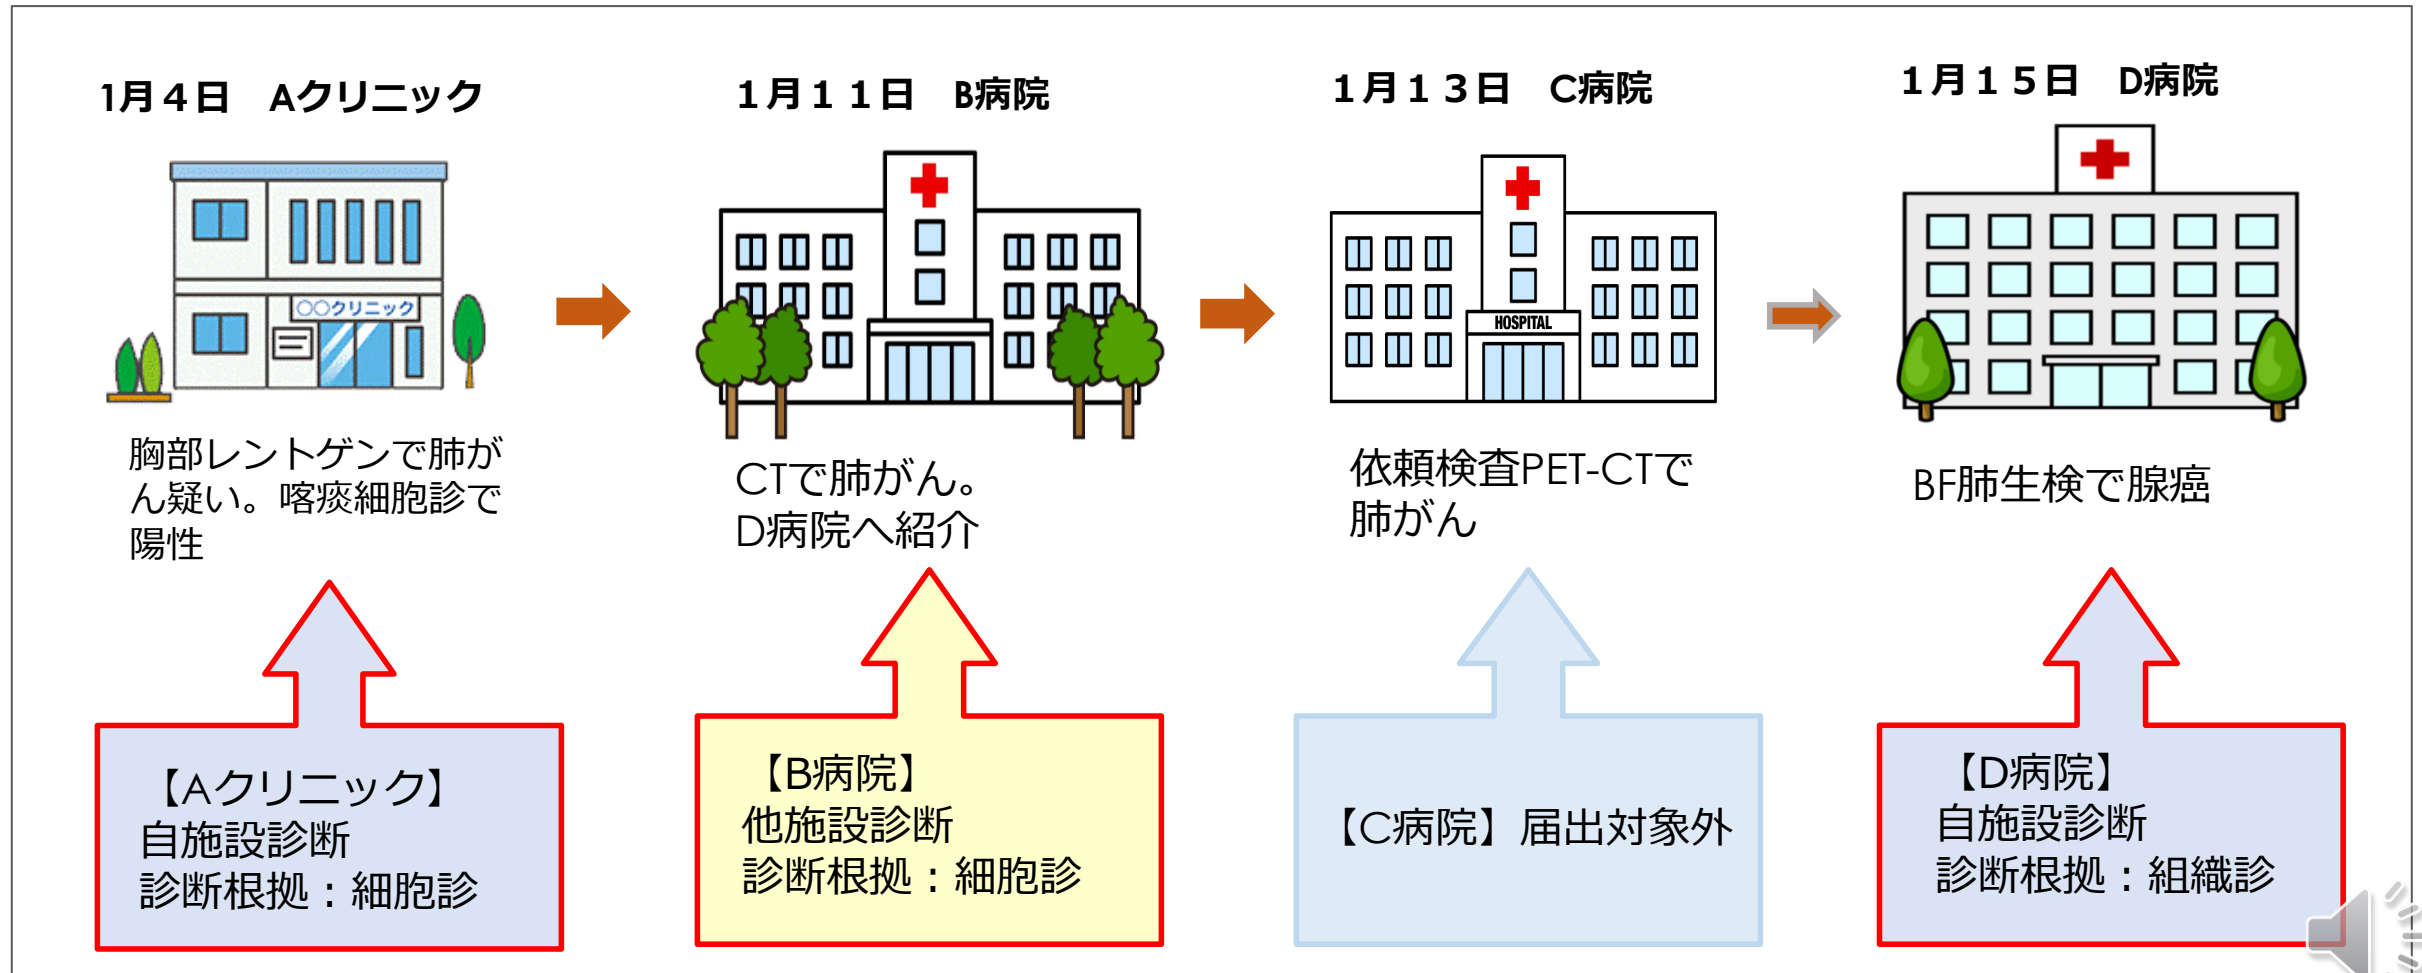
1月4日　Aクリニック

〇〇クリニック

胸部レントゲンで肺がん疑い。喀痰細胞診で陽性

【Aクリニック】
自施設診断
診断根拠：細胞診

1月11日　B病院

CTで肺がん。
D病院へ紹介

【B病院】
他施設診断
診断根拠：細胞診

1月13日　C病院

HOSPITAL

依頼検査PET-CTで肺がん

【C病院】届出対象外

1月15日　D病院

BF肺生検で腺癌

【D病院】
自施設診断
診断根拠：組織診